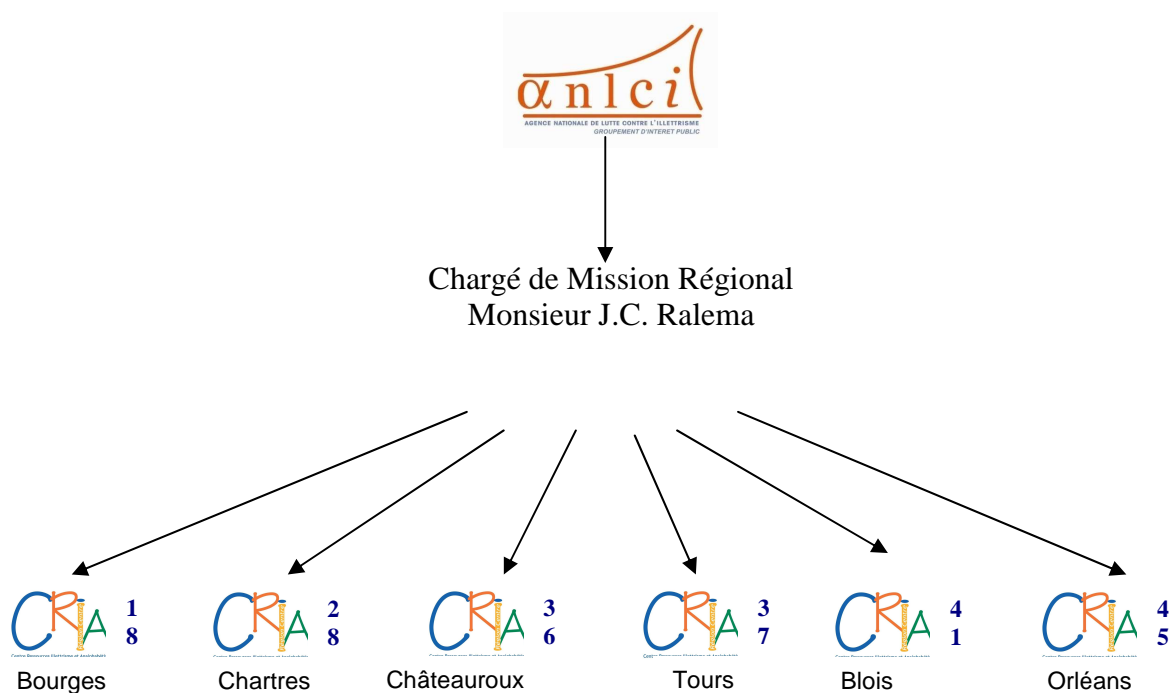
anlci
AGENCE NATIONALE DE LUTTE CONTRE L'ILLETTRISME
GROUPEMENT D'INTERET PUBLIC

Chargé de Mission Régional
Monsieur J.C. Ralema

CRIA 18
Bourges

CRIA 28
Chartres

CRIA 36
Châteauroux

CRIA 37
Tours

CRIA 41
Blois

CRIA 45
Orléans